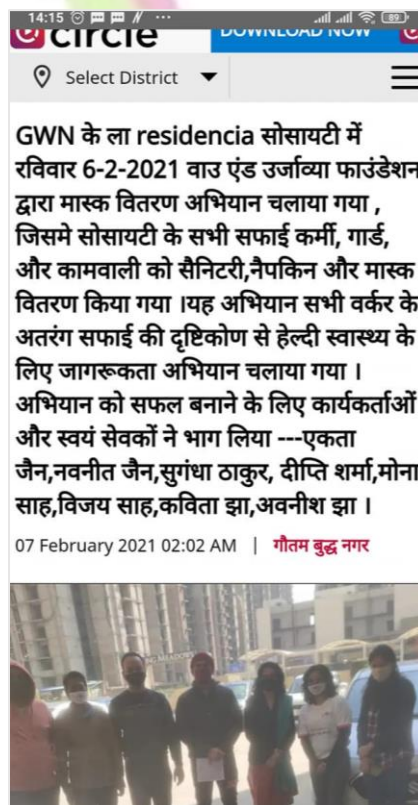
14:15

circle

DOWNLOAD NOW

Select District

GWN के ला residencia सोसायटी में रविवार 6-2-2021 वाउ एंड उर्जाव्या फाउंडेशन द्वारा मास्क वितरण अभियान चलाया गया , जिसमे सोसायटी के सभी सफाई कर्मी, गार्ड, और कामवाली को सैनिटरी,नैपकिन और मास्क वितरण किया गया ।यह अभियान सभी वर्कर के अतरंग सफाई की दृष्टिकोण से हेल्दी स्वास्थ्य के लिए जागरूकता अभियान चलाया गया । अभियान को सफल बनाने के लिए कार्यकर्ताओं और स्वयं सेवकों ने भाग लिया ---एकता जैन,नवनीत जैन,सुगंधा ठाकुर, दीप्ति शर्मा,मोना साह,विजय साह,कविता झा,अवनीश झा ।

07 February 2021 02:02 AM | गौतम बुद्ध नगर